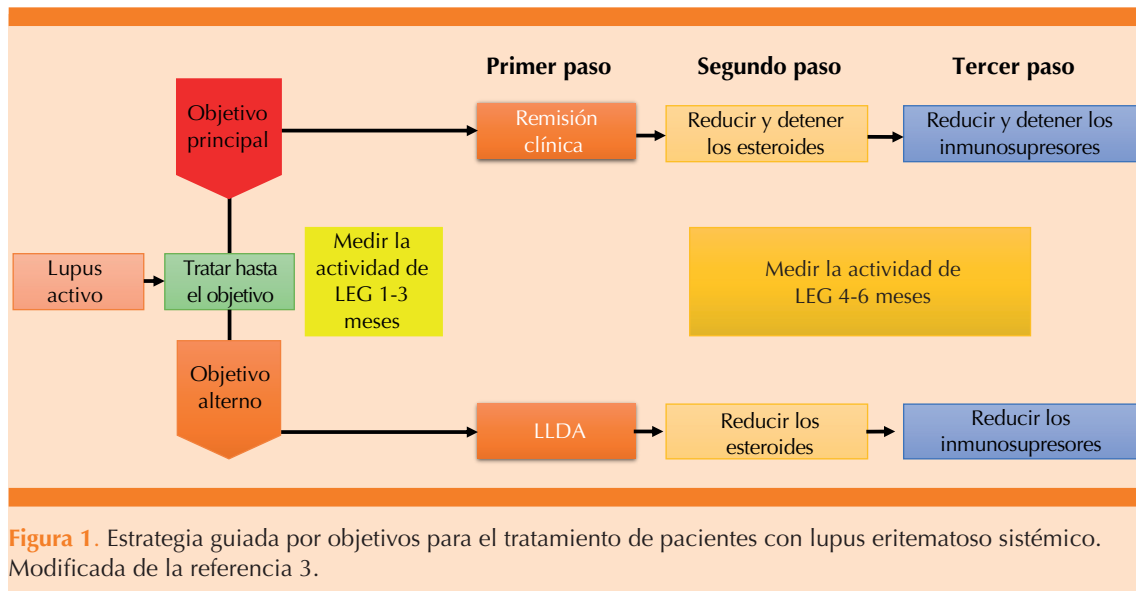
Primer paso

Segundo paso

Tercer paso

Objetivo principal

Remisión clínica

Reducir y detener los esteroides

Reducir y detener los inmunosupresores

Lupus activo

Tratar hasta el objetivo

Medir la actividad de LEG 1-3 meses

Medir la actividad de LEG 4-6 meses

Objetivo alterno

LLDA

Reducir los esteroides

Reducir los inmunosupresores

Figura 1. Estrategia guiada por objetivos para el tratamiento de pacientes con lupus eritematoso sistémico. Modificada de la referencia 3.